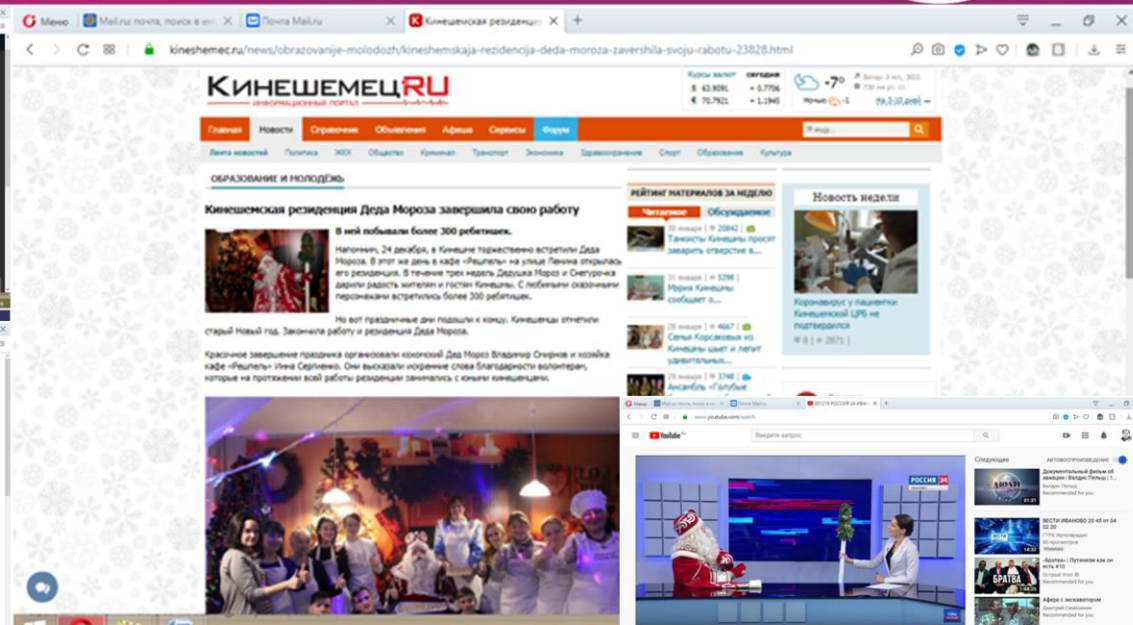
Меню | Mail.ru почта, поиск в ин | Почта Mail.ru | Кинешемская резиденци

kineshemec.ru/news/obrazovanije-molodozh/kineshemskaja-rezidencija-deda-moroza-zavershila-svoju-rabotu-23828.html

КинешемецRU
ИНФОРМАЦИОННЫЙ ПОРТАЛ

Курсы валют | сегодня
$ 63.9091 | + 0.7706
€ 70.7921 | + 1.1945

-7°
Ночью -1

Главная | Новости | Справочник | Объявления | Афиша | Сервисы | Форум

Я ищу...

Лента новостей | Политика | ЖКХ | Общество | Криминал | Транспорт | Экономика | Здравоохранение | Спорт | Образование | Культура

ОБРАЗОВАНИЕ И МОЛОДЁЖЬ

Кинешемская резиденция Деда Мороза завершила свою работу

В ней побывали более 300 ребятишек.

Напомним, 24 декабря, в Кинешме торжественно встретили Деда Мороза. В этот же день в кафе «Решпель» на улице Ленина открылась его резиденция. В течение трех недель Дедушка Мороз и Снегурочка дарили радость жителям и гостям Кинешмы. С любимыми сказочными персонажами встретились более 300 ребятишек.

Но вот праздничные дни подошли к концу. Кинешемцы отметили старый Новый год. Закончила работу и резиденция Деда Мороза.

Красочное завершение праздника организовали кохомский Дед Мороз Владимир Смирнов и хозяйка кафе «Решпель» Инна Сергиенко. Они высказали искренние слова благодарности волонтерам, которые на протяжении всей работы резиденции занимались с юными кинешемцами.

РЕЙТИНГ МАТЕРИАЛОВ ЗА НЕДЕЛЮ
Читаемое | Обсуждаемое

30 января | 20842
Таксисты Кинешмы просят закрыть отверстие в...

31 января | 5298
Мэрия Кинешмы сообщает о...

29 января | 4667
Семья Корсаковых из Кинешмы шьет и летит замечательн...

29 января | 3748
Ансамбль «Голубые

Новость недели
Коронавирус у пациентки Кинешемской ЦРБ не подтвердился
8 | 2871

YouTube
Введите запрос

РОССИЯ 24

Следующее
автовоспроизведение

Документальный фильм об авиации | Вадис Пельш | 1...
Вадим Пельш
Recommended for you

ВЕСТИ ИВАНОВО 20 45 от 04 02 20
ГТРК Ивтелерадио

«Братва» | Путинская как он есть #10
Острый Угол
Recommended for you

Афера с экскаватором
Дмитрий Семенович
Recommended for you